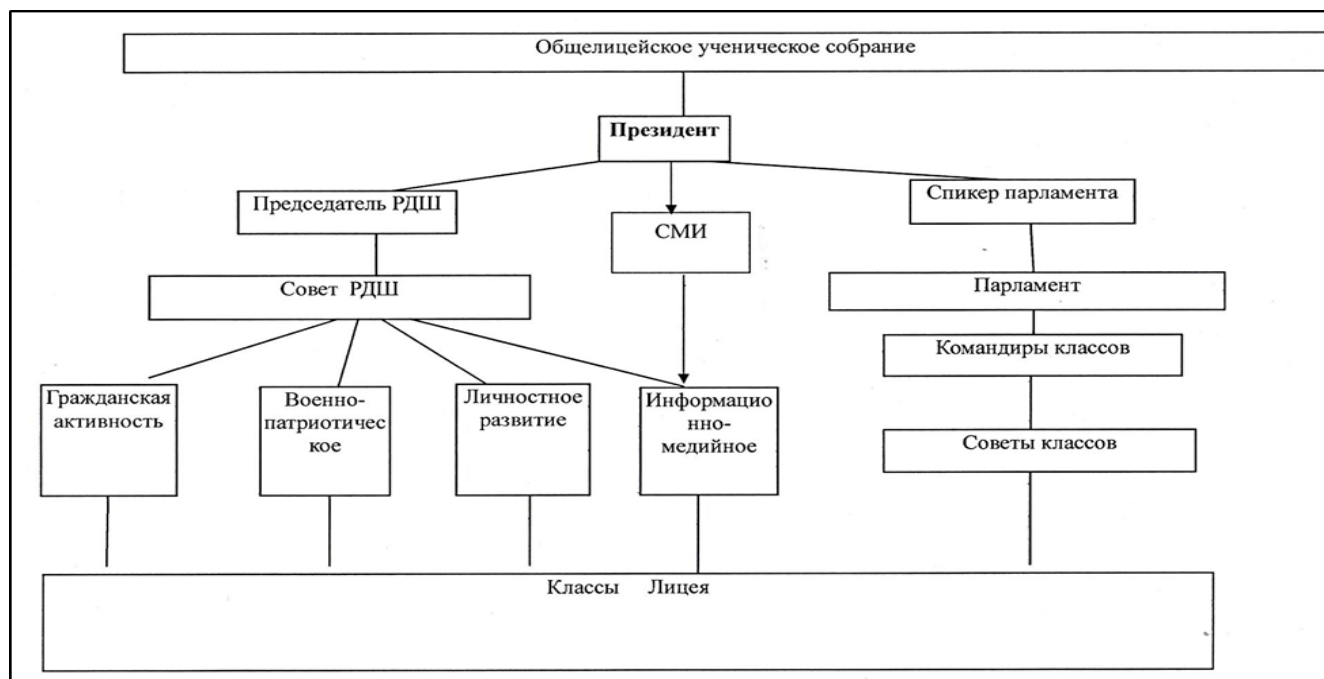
Общелицейское ученическое собрание

**Президент**

Председатель РДШ

СМИ

Спикер парламента

Совет РДШ

Парламент

Командиры классов

Гражданская активность

Военно-патриотическое

Личностное развитие

Информационно-медийное

Советы классов

Классы Лицея